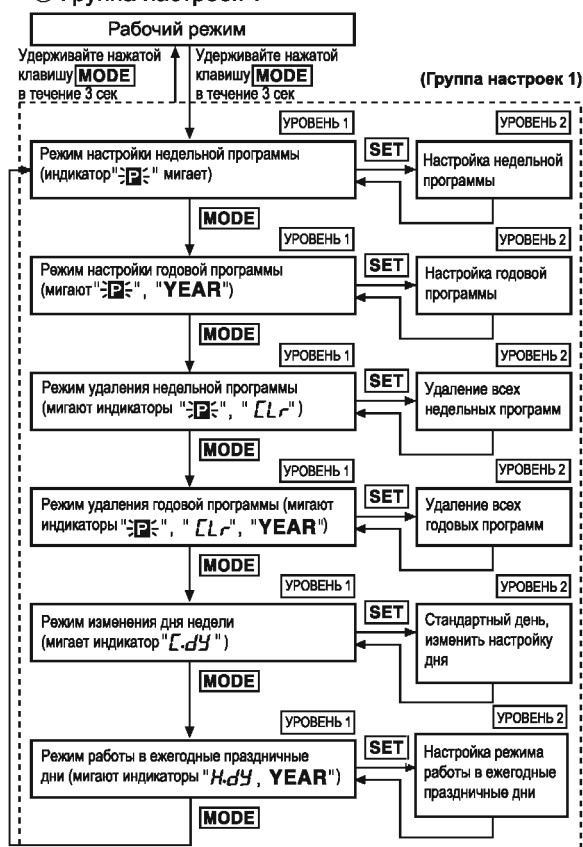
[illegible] Группа настроек 1

Рабочий режим

Удерживайте нажатой клавишу MODE в течение 3 сек

Удерживайте нажатой клавишу MODE в течение 3 сек

(Группа настроек 1)

УРОВЕНЬ 1

УРОВЕНЬ 2

Режим настройки недельной программы (индикатор "P" мигает)

SET

Настройка недельной программы

MODE

УРОВЕНЬ 1

УРОВЕНЬ 2

Режим настройки годовой программы (мигают "P", "YEAR")

SET

Настройка годовой программы

MODE

УРОВЕНЬ 1

УРОВЕНЬ 2

Режим удаления недельной программы (мигают индикаторы "P", "CLr")

SET

Удаление всех недельных программ

MODE

УРОВЕНЬ 1

УРОВЕНЬ 2

Режим удаления годовой программы (мигают индикаторы "P", "CLr", "YEAR")

SET

Удаление всех годовых программ

MODE

УРОВЕНЬ 1

УРОВЕНЬ 2

Режим изменения дня недели (мигает индикатор "C.dY")

SET

Стандартный день, изменить настройку дня

MODE

УРОВЕНЬ 1

УРОВЕНЬ 2

Режим работы в ежегодные праздничные дни (мигают индикаторы "H.dY, YEAR")

SET

Настройка режима работы в ежегодные праздничные дни

MODE